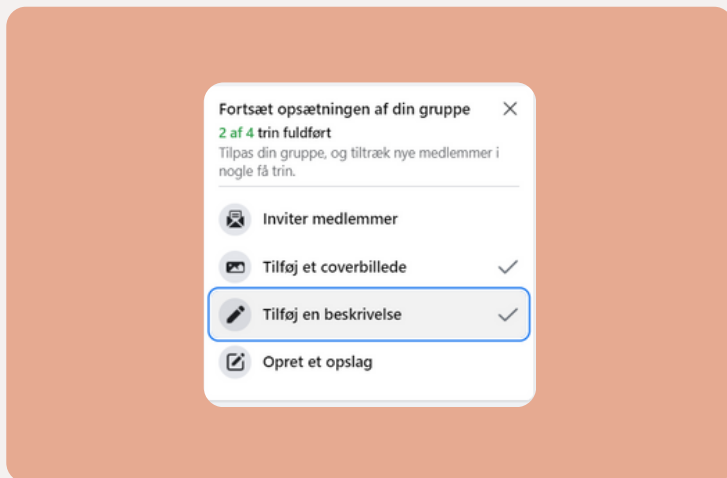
Fortsæt opsætningen af din gruppe

2 af 4 trin fuldført

Tilpas din gruppe, og tiltræk nye medlemmer i nogle få trin.

Inviter medlemmer

Tilføj et coverbillede

Tilføj en beskrivelse

Opret et opslag